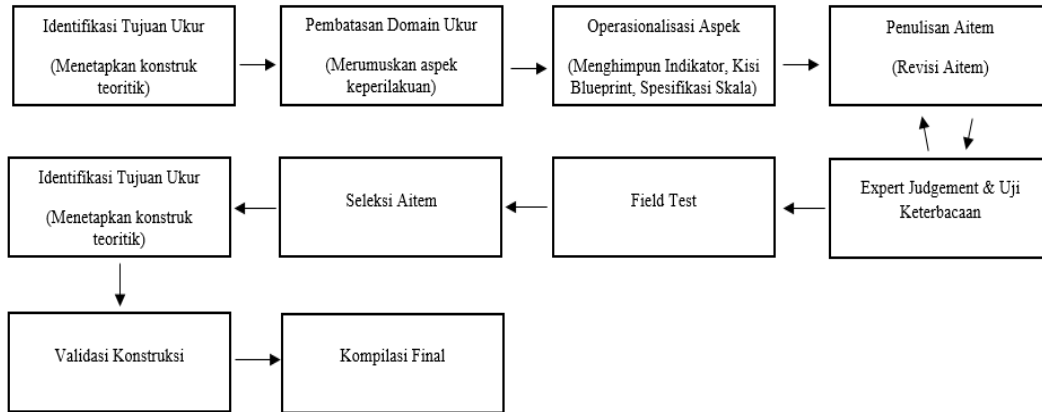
Identifikasi Tujuan Ukur

(Menetapkan konstruk teoritik)

Pembatasan Domain Ukur

(Merumuskan aspek keperilakuan)

Operasionalisasi Aspek

(Menghimpun Indikator, Kisi Blueprint, Spesifikasi Skala)

Penulisan Aitem

(Revisi Aitem)

Expert Judgement & Uji Keterbacaan

Field Test

Seleksi Aitem

Identifikasi Tujuan Ukur

(Menetapkan konstruk teoritik)

Validasi Konstruksi

Kompilasi Final